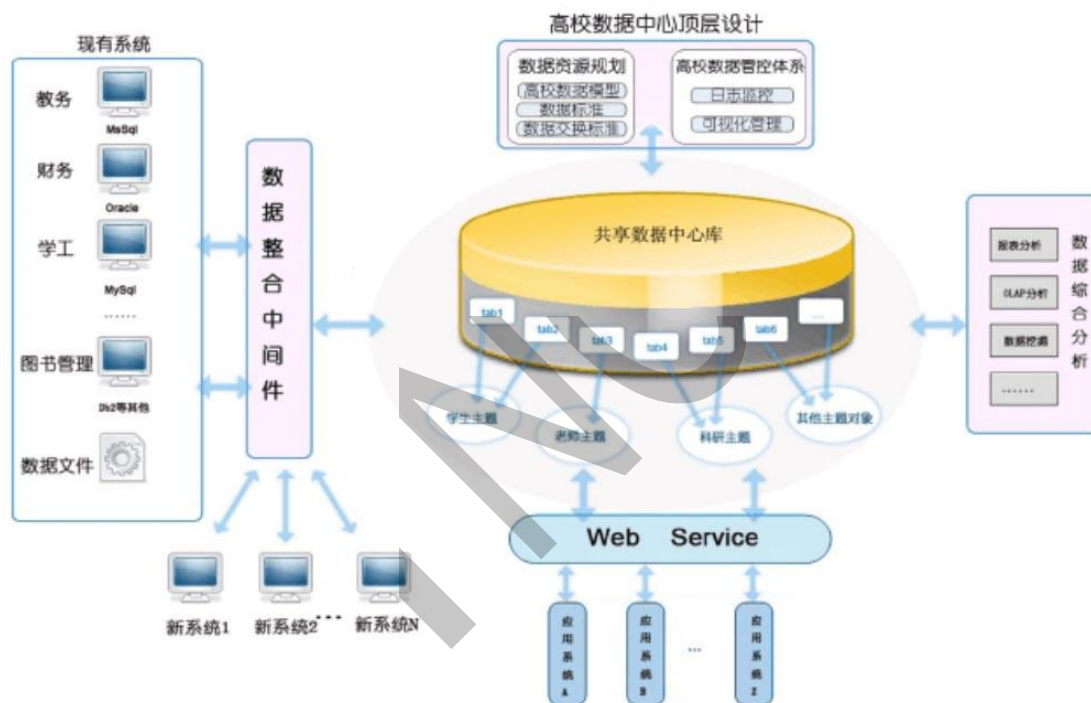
现有系统

教务
MsSql
财务
Oracle
学工
MySql
......
图书管理
Db2等其他
数据文件

数据整合中间件

新系统1
新系统2 ...
新系统N

高校数据中心顶层设计
数据资源规划
高校数据模型
数据标准
数据交换标准
高校数据管控体系
日志监控
可视化管理

共享数据中心库
tab1
tab2
tab3
tab4
tab5
tab6
...

学生主题
老师主题
科研主题
其他主题对象

Web Service

应用系统A
应用系统B
...
应用系统Z

报表分析
OLAP分析
数据挖掘
......
数据综合分析